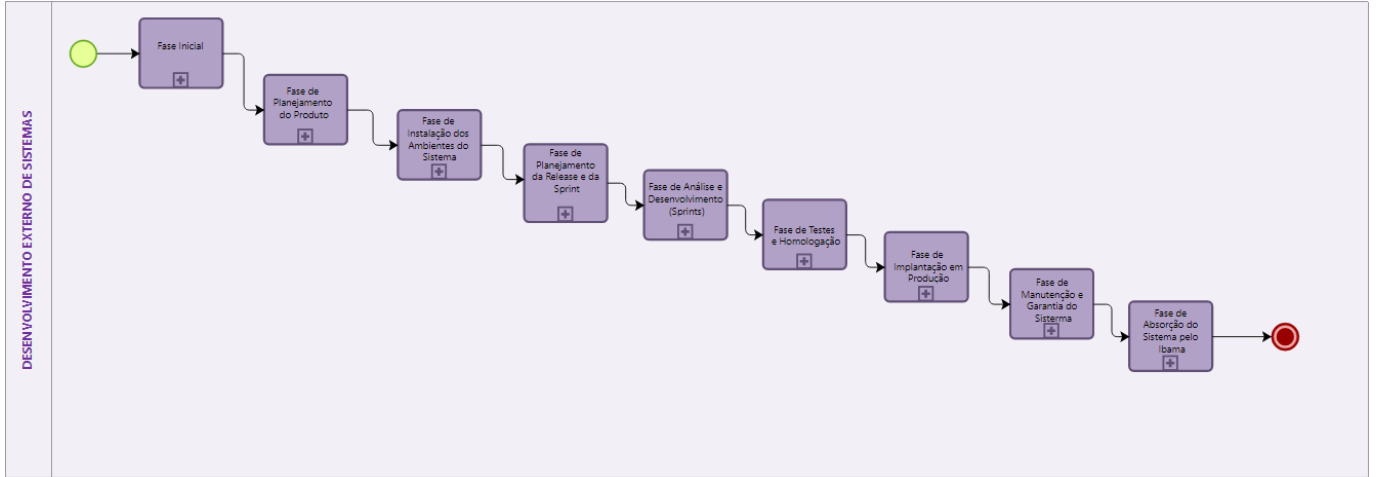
DESENVOLVIMENTO EXTERNO DE SISTEMAS

Fase Inicial

Fase de Planejamento do Produto

Fase de Instalação dos Ambientes do Sistema

Fase de Planejamento da Release e da Sprint

Fase de Análise e Desenvolvimento (Sprints)

Fase de Testes e Homologação

Fase de Implantação em Produção

Fase de Manutenção e Garantia do Sisterma

Fase de Absorção do Sistema pelo Ibama